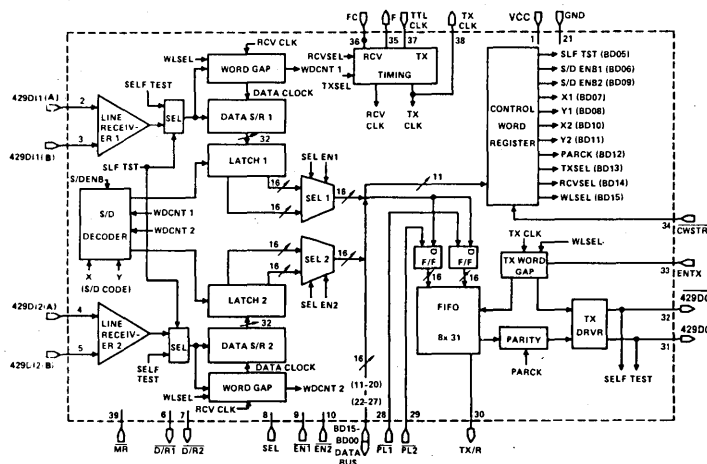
FC F TTL CLK TX CLK VCC GND
36 35 37 38 1 21

RCV CLK
WLSEL WORD GAP WDCNT 1
RCVSEL RCV TX
TXSEL TIMING
RCV CLK TX CLK
SELF TEST
DATA CLOCK
DATA S/R 1
32
429DI1(A) 2
3
429DI1(B)
LINE RECEIVER 1
SEL
SLF TST
LATCH 1
SEL EN1
16
16
SEL 1
16
18
11
S/DENB
S/D DECODER
WDCNT 1
WDCNT 2
X Y
(S/D CODE)
16
16
SEL 2
SEL EN2
LATCH 2
32
429DI2(A) 4
5
429DI2(B)
LINE RECEIVER 2
SEL
SELF TEST
DATA S/R 2
DATA CLOCK
WLSEL WORD GAP WDCNT 2
RCV CLK

CONTROL WORD REGISTER
SLF TST (BD05)
S/D ENB1 (BD06)
S/D ENB2 (BD09)
X1 (BD07)
Y1 (BD08)
X2 (BD10)
Y2 (BD11)
PARCK (BD12)
TXSEL (BD13)
RCVSEL (BD14)
WLSEL (BD15)
34 $\overline{CWSTR}$
TX CLK
WLSEL
D F/F
D F/F
16 16
TX WORD GAP
33 ENTX
FIFO
8x 31
TX DRVR
32 $\overline{429DO}$
31 429DO
PARITY
PARCK
SELF TEST
16
(11-20)
(22-27)

39 MR
6 $\overline{D/R1}$
7 $\overline{D/R2}$
8 SEL
9 EN1
10 $\overline{EN2}$
BD15-BD00 DATA BUS
28 $\overline{PL1}$
29 $\overline{PL2}$
30 TX/R